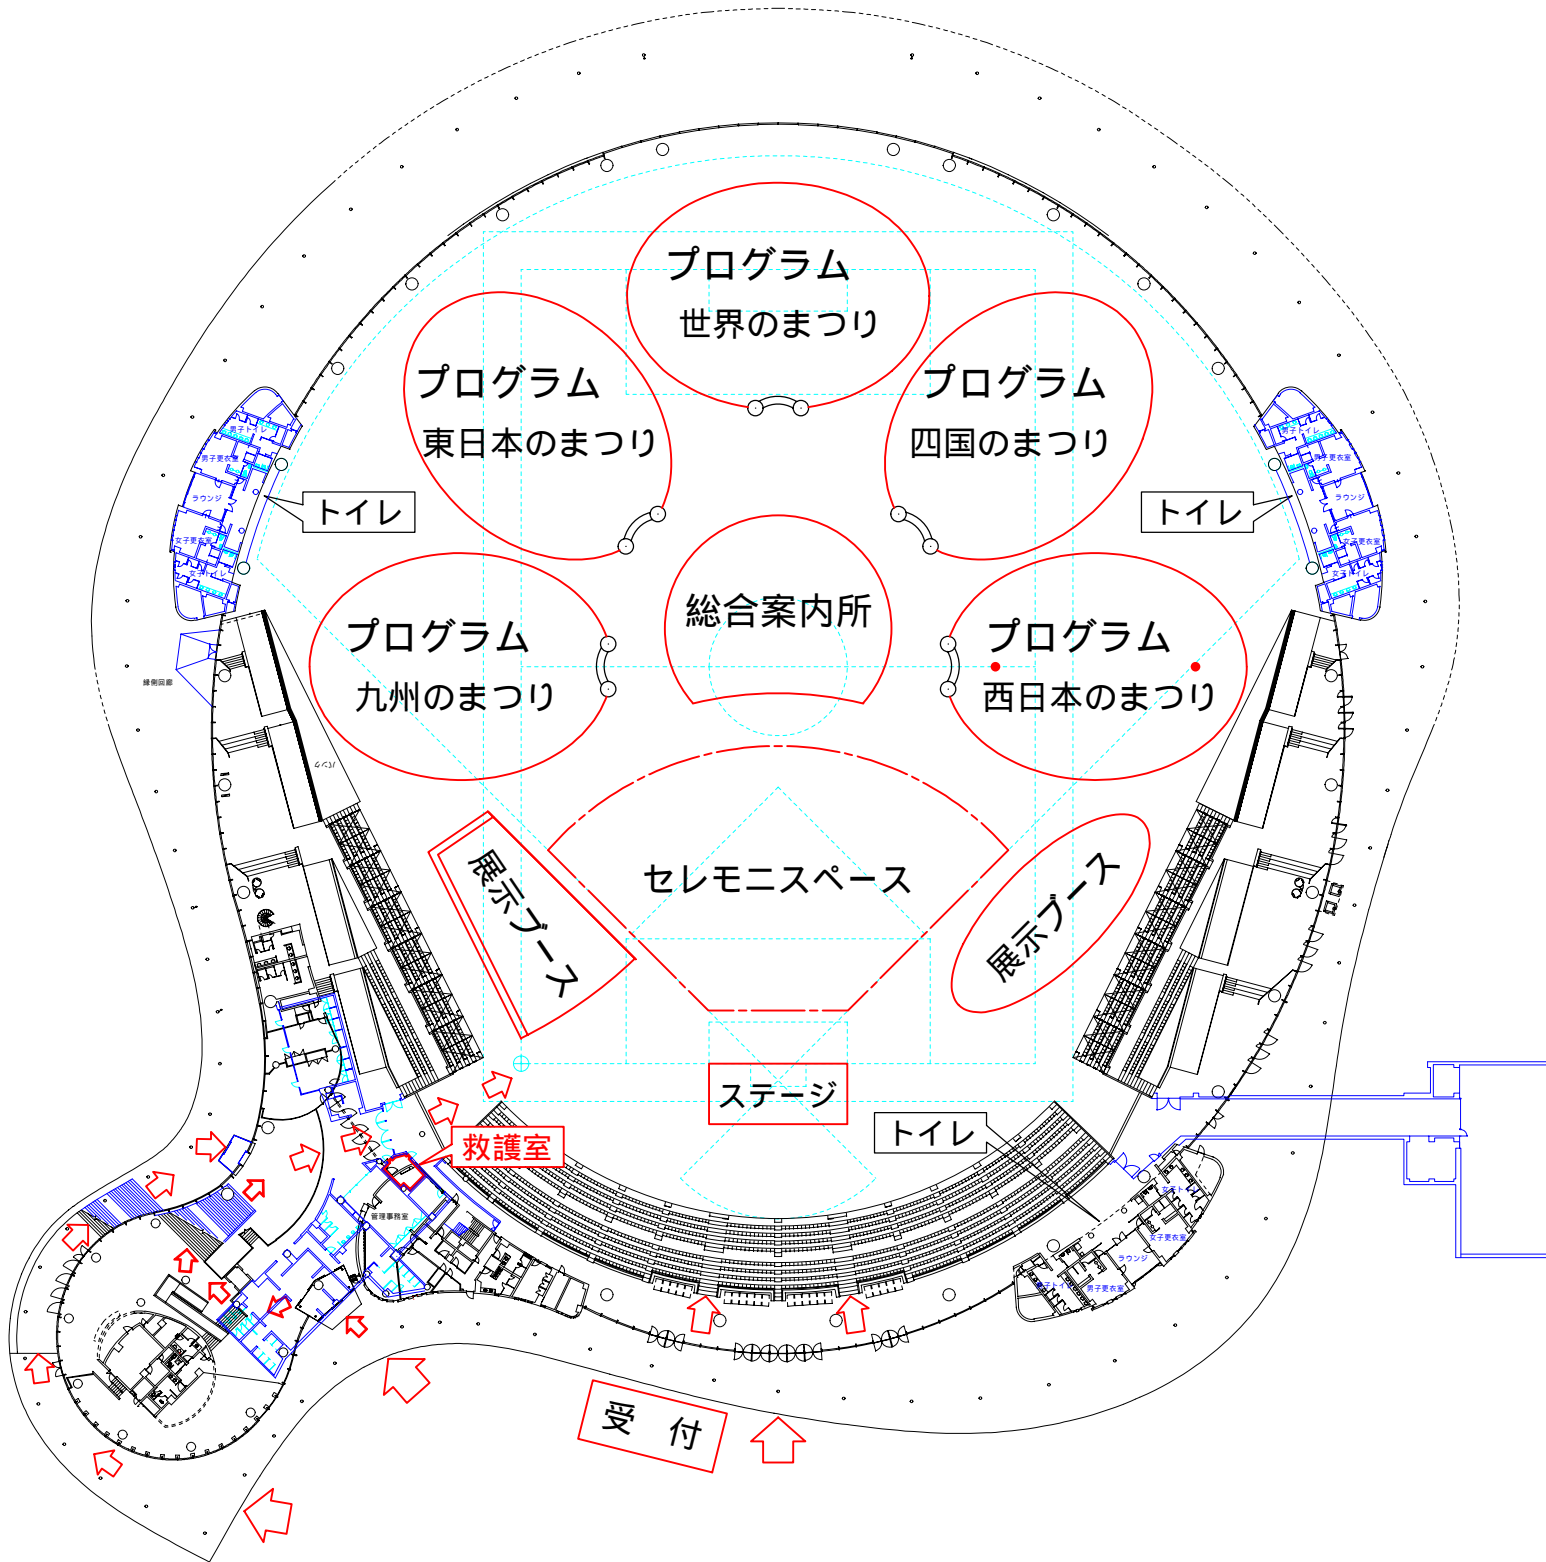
プログラム
世界のまつり

プログラム
東日本のまつり

プログラム
四国のまつり

トイレ

トイレ

プログラム
九州のまつり

総合案内所

プログラム
西日本のまつり

展示ブース

セレモニスペース

展示ブース

ステージ

トイレ

救護室

受 付

男子トイレ
男子更衣室
ラウンジ
女子更衣室
女子トイレ

男子トイレ
男子更衣室
ラウンジ
女子更衣室
女子トイレ

管理事務室

ラウンジ
女子更衣室
女子トイレ
男子トイレ
男子更衣室